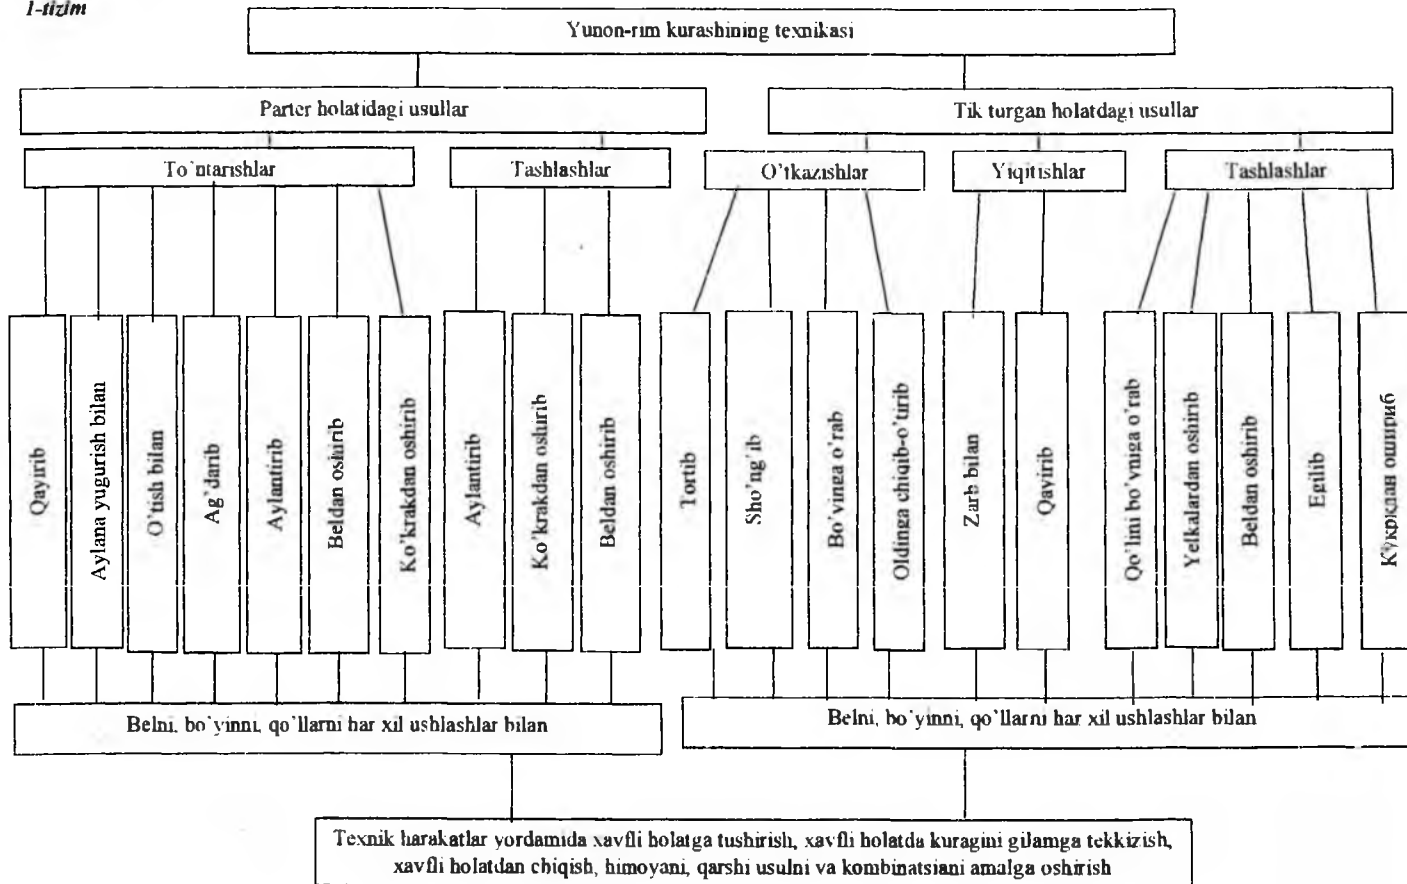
1-tizim

Yunon-rim kurashining texnikasi

Parter holatidagi usullar

Tik turgan holatdagi usullar

To`ntarishlar

Tashlashlar

O'tkazishlar

Yiqitishlar

Tashlashlar

Qayirib

Aylana yugurish bilan

O'tish bilan

Ag'darib

Aylantirib

Beldan oshirib

Ko'krakdan oshirib

Aylantirib

Ko'krakdan oshirib

Beldan oshirib

Tortib

Sho'ng'ib

Bo'yinga o'rab

Oldinga chiqib-o'tirib

Zarb bilan

Qayirib

Qo'lini bo'yniga o'rab

Yelkalardan oshirib

Beldan oshirib

Egilib

Кўкракдан ошириб

Belni, bo`yinni, qo`llarni har xil ushlashlar bilan

Belni, bo`yinni, qo`llarni har xil ushlashlar bilan

Texnik harakatlar yordamida xavfli holatga tushirish, xavfli holatda kuragini gilamga tekkizish, xavfli holatdan chiqish, himoyani, qarshi usulni va kombinatsiani amalga oshirish